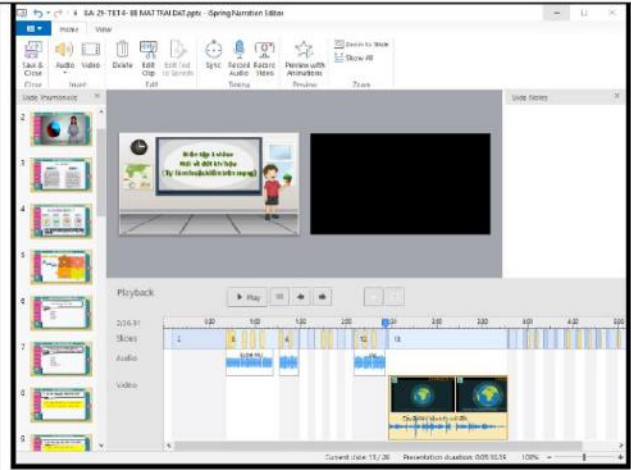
GA 29- TIET 6- 1B MAT TRAI DAT.pptx - iSpring Narration Editor

Home View

Save & Close | Audio | Video | Delete | Edit Clip | Edit Text to Speech | Sync | Record Audio | Record Video | Preview with Animations | Zoom to Slide | Show All

Close | Insert | Edit | Timing | Preview | Zoom

Slide Thumbnails

Slide Notes

Điều tập 3 nhóm
Mở về đất kí hiệu
(Tự làm hoặc/kiểm tra mạng)

Playback

Play

2:16.91

Slides
Audio
Video

1 8 6 12 13

Current slide: 13 / 26 Presentation duration: 0:09:10.15 100%